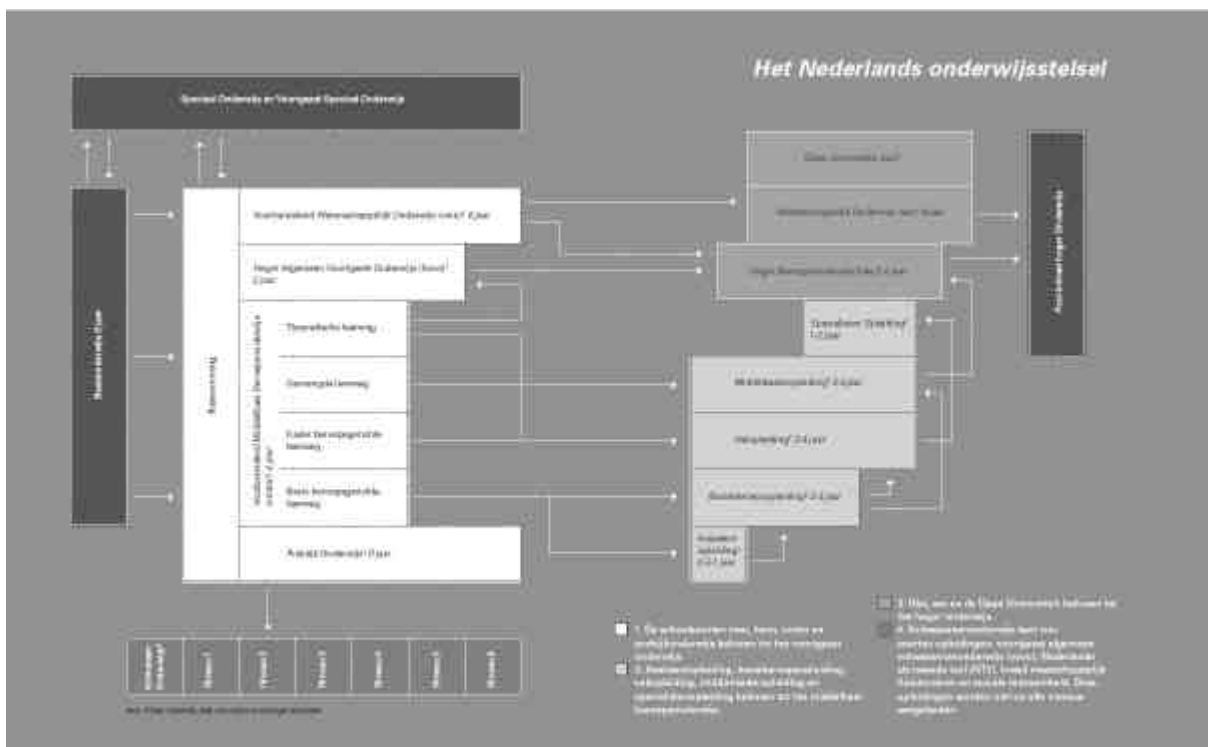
Het Nederlands onderwijsstelsel

Speciaal Onderwijs en Voortgezet Speciaal Onderwijs

Basisonderwijs 8 jaar

Brugperiode

Voorbereidend Wetenschappelijk Onderwijs (vwo) 6 jaar

Hoger Algemeen Voortgezet Onderwijs (havo) 5 jaar

Voorbereidend Middelbaar Beroepsonderwijs (vmbo) 4 jaar

Theoretische leerweg

Gemengde leerweg

Kader beroepsgerichte leerweg

Basis beroepsgerichte leerweg

Praktijk Onderwijs 4 jaar

Open Universiteit (ou)

Wetenschappelijk Onderwijs (wo) 4 jaar

Hoger Beroepsonderwijs (hbo) 4 jaar

Specialisten Opleiding 1-2 jaar

Middenkaderopleiding 3-4 jaar

Vakopleiding 2-4 jaar

Basisberoepsopleiding 2-3 jaar

Assistent opleiding 0,5-1 jaar

Arbeidsmarkt Hoger Onderwijs

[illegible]

1. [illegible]

2. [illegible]

3. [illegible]

4. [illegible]